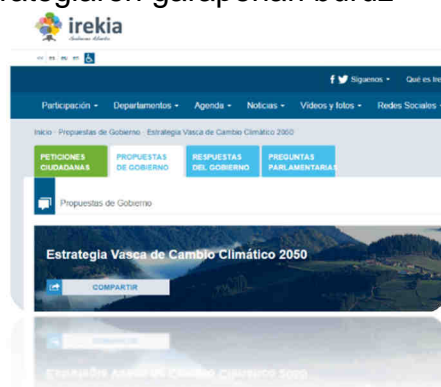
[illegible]ategiaren garapenari buruz

irekia

Síguenos · Qué es Ire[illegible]

Participación · Departamentos · Agenda · Noticias · Vídeos y fotos · Redes Sociales ·

Inicio · Propuestas de Gobierno · Estrategia Vasca de Cambio Climático 2050

PETICIONES CIUDADANAS

PROPUESTAS DE GOBIERNO

RESPUESTAS DEL GOBIERNO

PREGUNTAS PARLAMENTARIAS

Propuestas de Gobierno

Estrategia Vasca de Cambio Climático 2050

COMPARTIR